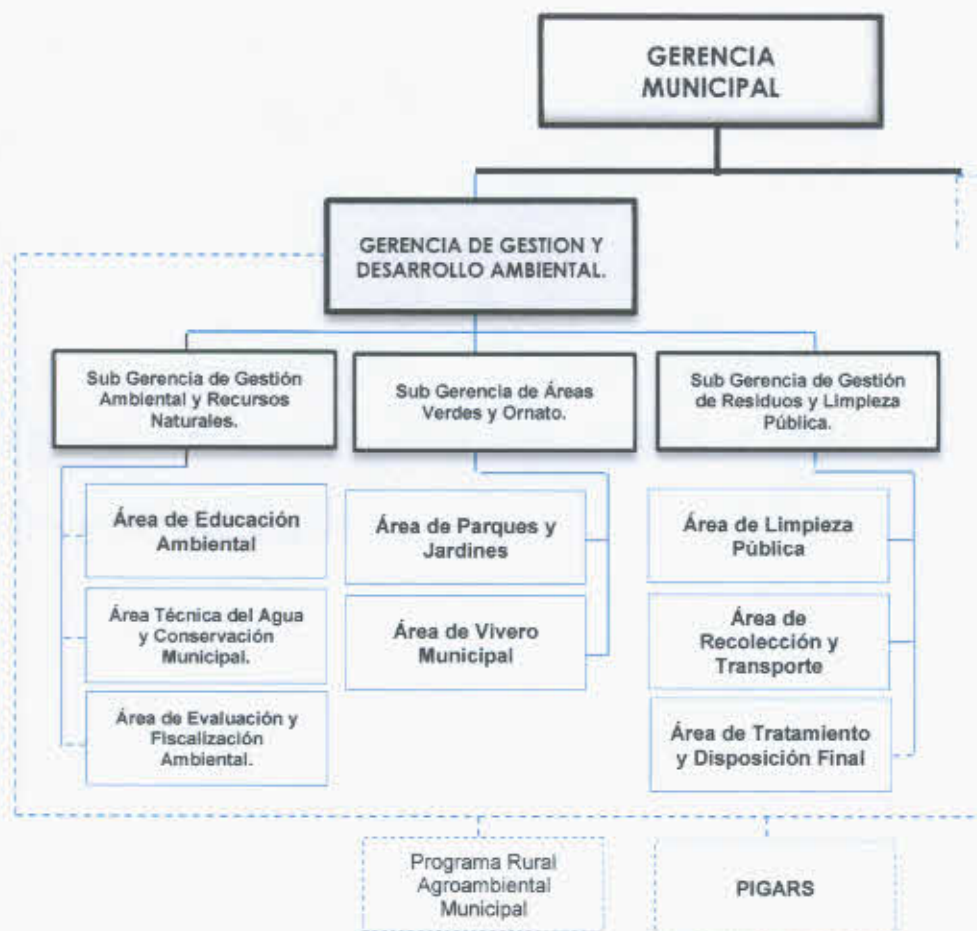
GERENCIA MUNICIPAL

GERENCIA DE GESTION Y DESARROLLO AMBIENTAL.

Sub Gerencia de Gestión Ambiental y Recursos Naturales.

Sub Gerencia de Áreas Verdes y Ornato.

Sub Gerencia de Gestión de Residuos y Limpieza Pública.

Área de Educación Ambiental

Área Técnica del Agua y Conservación Municipal.

Área de Evaluación y Fiscalización Ambiental.

Área de Parques y Jardines

Área de Vivero Municipal

Área de Limpieza Pública

Área de Recolección y Transporte

Área de Tratamiento y Disposición Final

Programa Rural Agroambiental Municipal

PIGARS